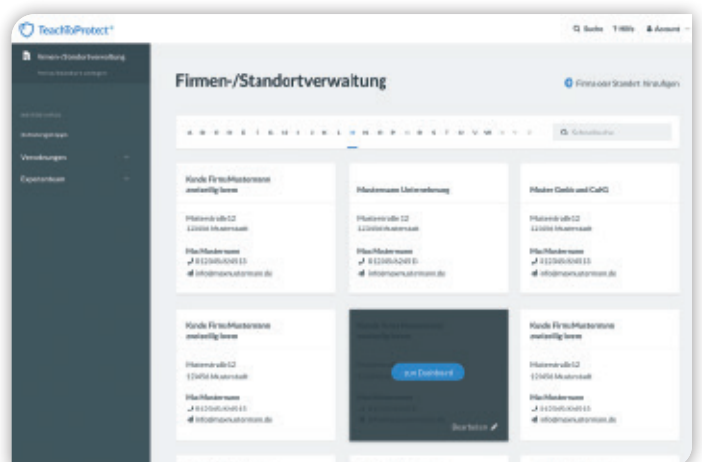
TeachToProtect®

Q Suche ? Hilfe Account

Firmen-/Standortverwaltung

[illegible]

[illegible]

Verwaltungen

Expertenteam

Firmen-/Standortverwaltung

Firma oder Standort hinzufügen

A B C D E F G H I J K L M N O P Q R S T U V W X Y Z

Schnellsuche

Kunde Firma Mustername zweizeilig lorem

Musterstraße 12
12345 Musterstadt

Max Mustermann
0123456789
info@maxmustermann.de

Mustername Unternehmung

Musterstraße 12
12345 Musterstadt

Max Mustermann
0123456789
info@maxmustermann.de

Muster GmbH und CoKG

Musterstraße 12
12345 Musterstadt

Max Mustermann
0123456789
info@maxmustermann.de

Kunde Firma Mustername zweizeilig lorem

Musterstraße 12
12345 Musterstadt

Max Mustermann
0123456789
info@maxmustermann.de

zum Dashboard

Bearbeiten

Kunde Firma Mustername zweizeilig lorem

Musterstraße 12
12345 Musterstadt

Max Mustermann
0123456789
info@maxmustermann.de